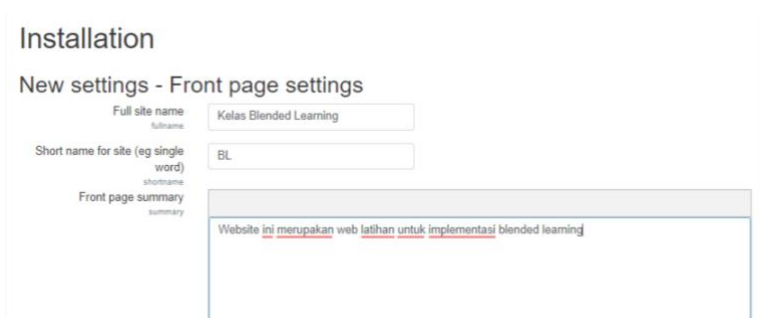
Installation

New settings - Front page settings

Full site name
fullname
Kelas Blended Learning

Short name for site (eg single word)
shortname
BL

Front page summary
summary
Website ini merupakan web latihan untuk implementasi blended learning